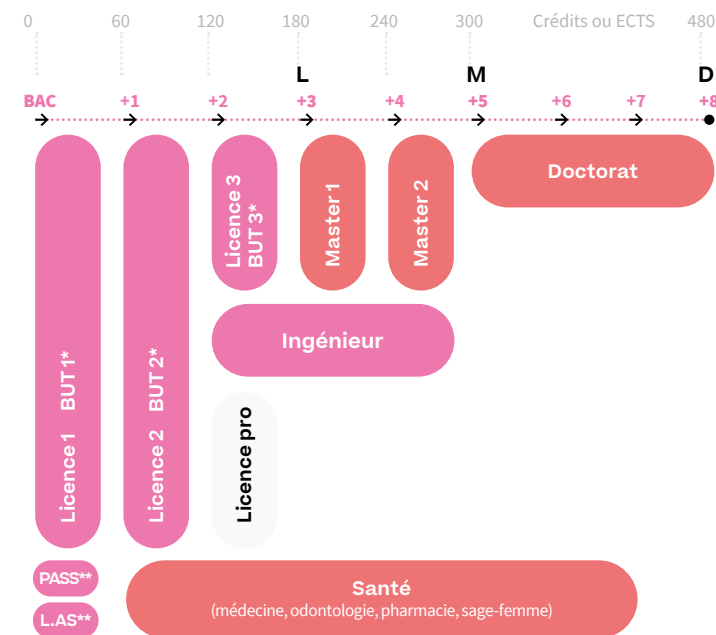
0 60 120 180 240 300 Crédits ou ECTS 480

L M D

BAC +1 +2 +3 +4 +5 +6 +7 +8

Licence 1 BUT 1*

Licence 2 BUT 2*

Licence 3 BUT 3*

Master 1

Master 2

Doctorat

Ingénieur

Licence pro

PASS**

L.AS**

Santé
(médecine, odontologie, pharmacie, sage-femme)